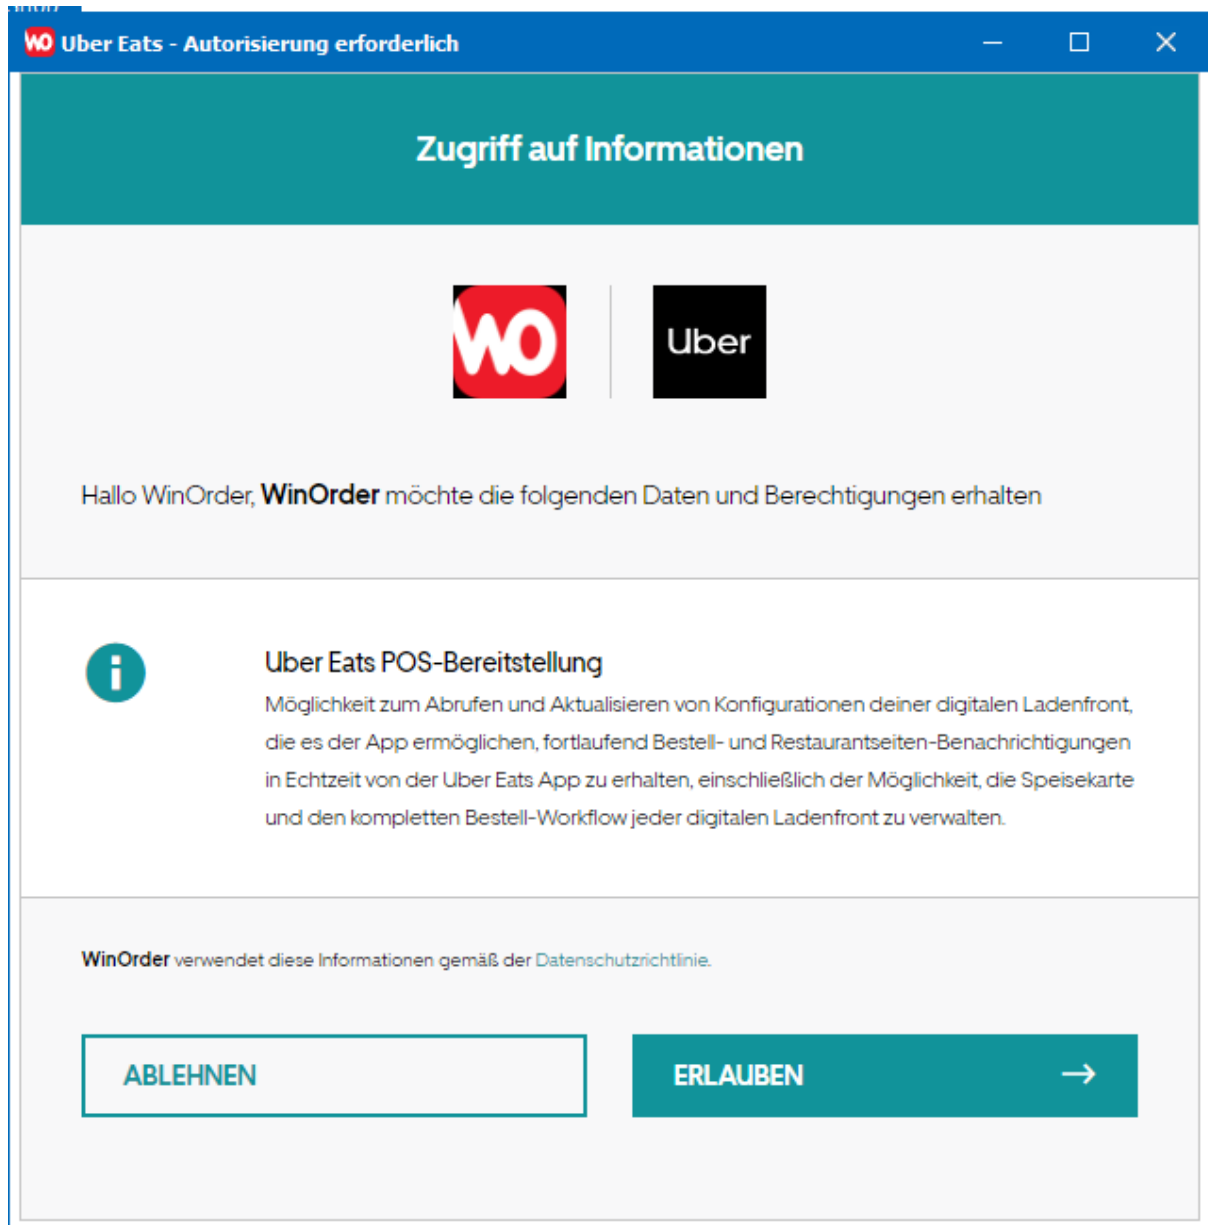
WO Uber Eats - Autorisierung erforderlich

Zugriff auf Informationen

WO

Uber

Hallo WinOrder, **WinOrder** möchte die folgenden Daten und Berechtigungen erhalten

Uber Eats POS-Bereitstellung

Möglichkeit zum Abrufen und Aktualisieren von Konfigurationen deiner digitalen Ladenfront, die es der App ermöglichen, fortlaufend Bestell- und Restaurantseiten-Benachrichtigungen in Echtzeit von der Uber Eats App zu erhalten, einschließlich der Möglichkeit, die Speisekarte und den kompletten Bestell-Workflow jeder digitalen Ladenfront zu verwalten.

WinOrder verwendet diese Informationen gemäß der Datenschutzrichtlinie.

ABLEHNEN

ERLAUBEN →